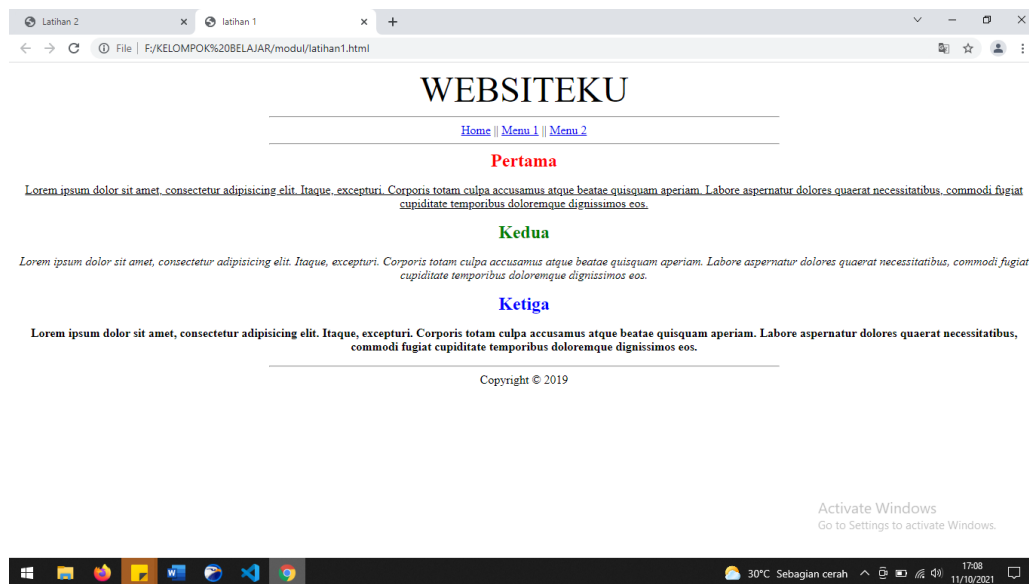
Latihan 2
latihan 1
File | F:/KELOMPOK%20BELAJAR/modul/latihan1.html

WEBSITEKU

Home || Menu 1 || Menu 2

Pertama

Lorem ipsum dolor sit amet, consectetur adipisicing elit. Itaque, excepturi. Corporis totam culpa accusamus atque beatae quisquam aperiam. Labore aspernatur dolores quaerat necessitatibus, commodi fugiat cupiditate temporibus doloremque dignissimos eos.

Kedua

Lorem ipsum dolor sit amet, consectetur adipisicing elit. Itaque, excepturi. Corporis totam culpa accusamus atque beatae quisquam aperiam. Labore aspernatur dolores quaerat necessitatibus, commodi fugiat cupiditate temporibus doloremque dignissimos eos.

Ketiga

Lorem ipsum dolor sit amet, consectetur adipisicing elit. Itaque, excepturi. Corporis totam culpa accusamus atque beatae quisquam aperiam. Labore aspernatur dolores quaerat necessitatibus, commodi fugiat cupiditate temporibus doloremque dignissimos eos.

Copyright © 2019

Activate Windows
Go to Settings to activate Windows.

30°C Sebagian cerah
17:08
11/10/2021